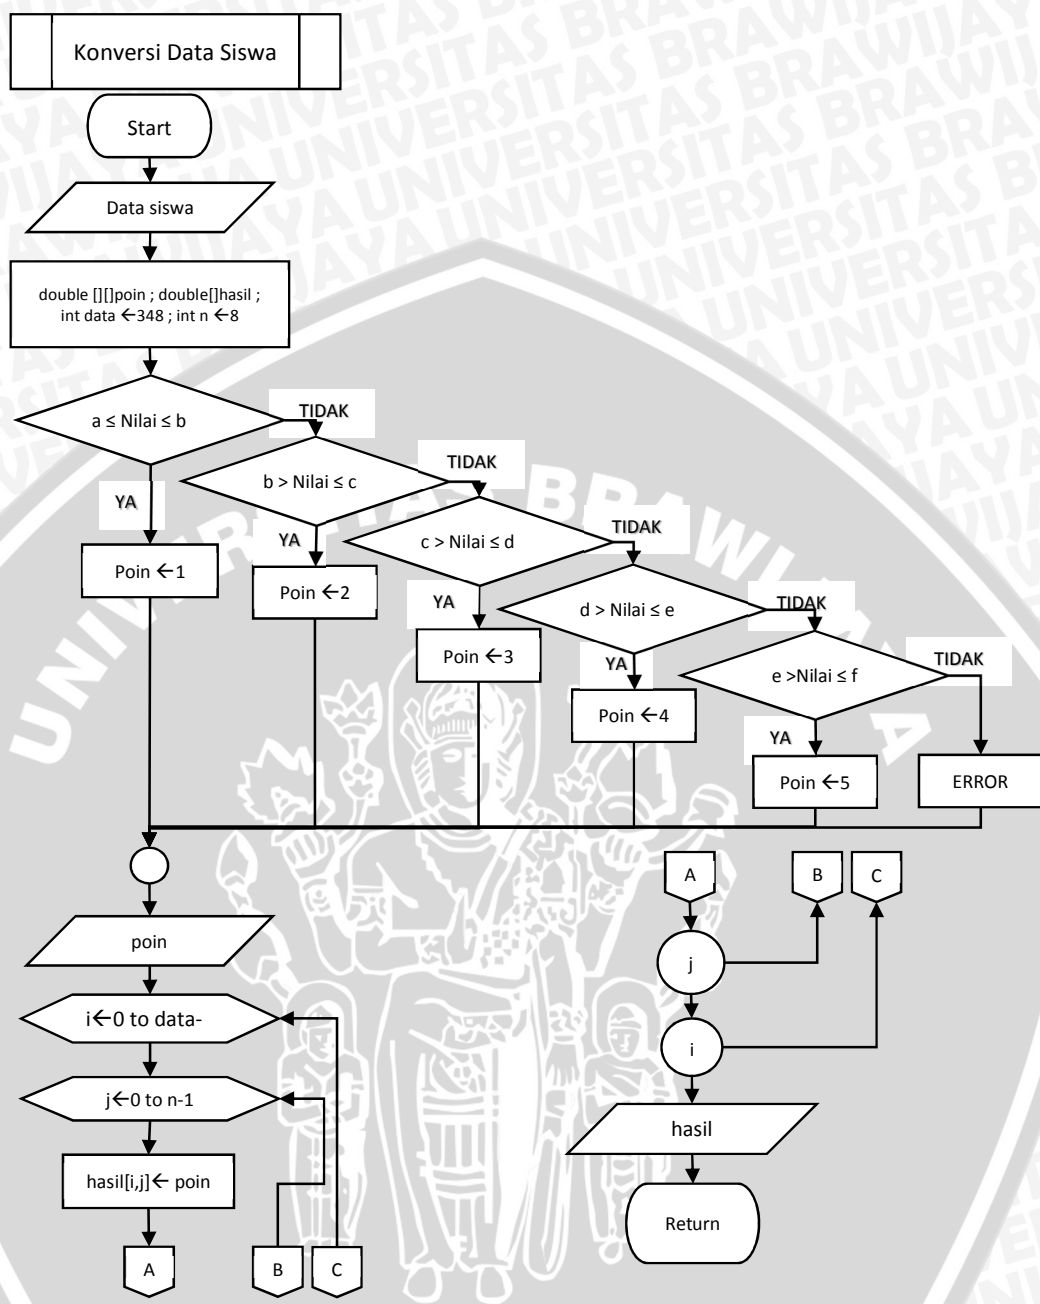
Konversi Data Siswa

Start

Data siswa

double [][]poin ; double[]hasil ; int data ←348 ; int n ←8

a ≤ Nilai ≤ b

TIDAK

YA

Poin ←1

b > Nilai ≤ c

TIDAK

YA

Poin ←2

c > Nilai ≤ d

TIDAK

YA

Poin ←3

d > Nilai ≤ e

TIDAK

YA

Poin ←4

e >Nilai ≤ f

TIDAK

YA

Poin ←5

ERROR

poin

i← 0 to data-

j← 0 to n-1

hasil[i,j]← poin

A

B

C

A

j

B

C

i

hasil

Return